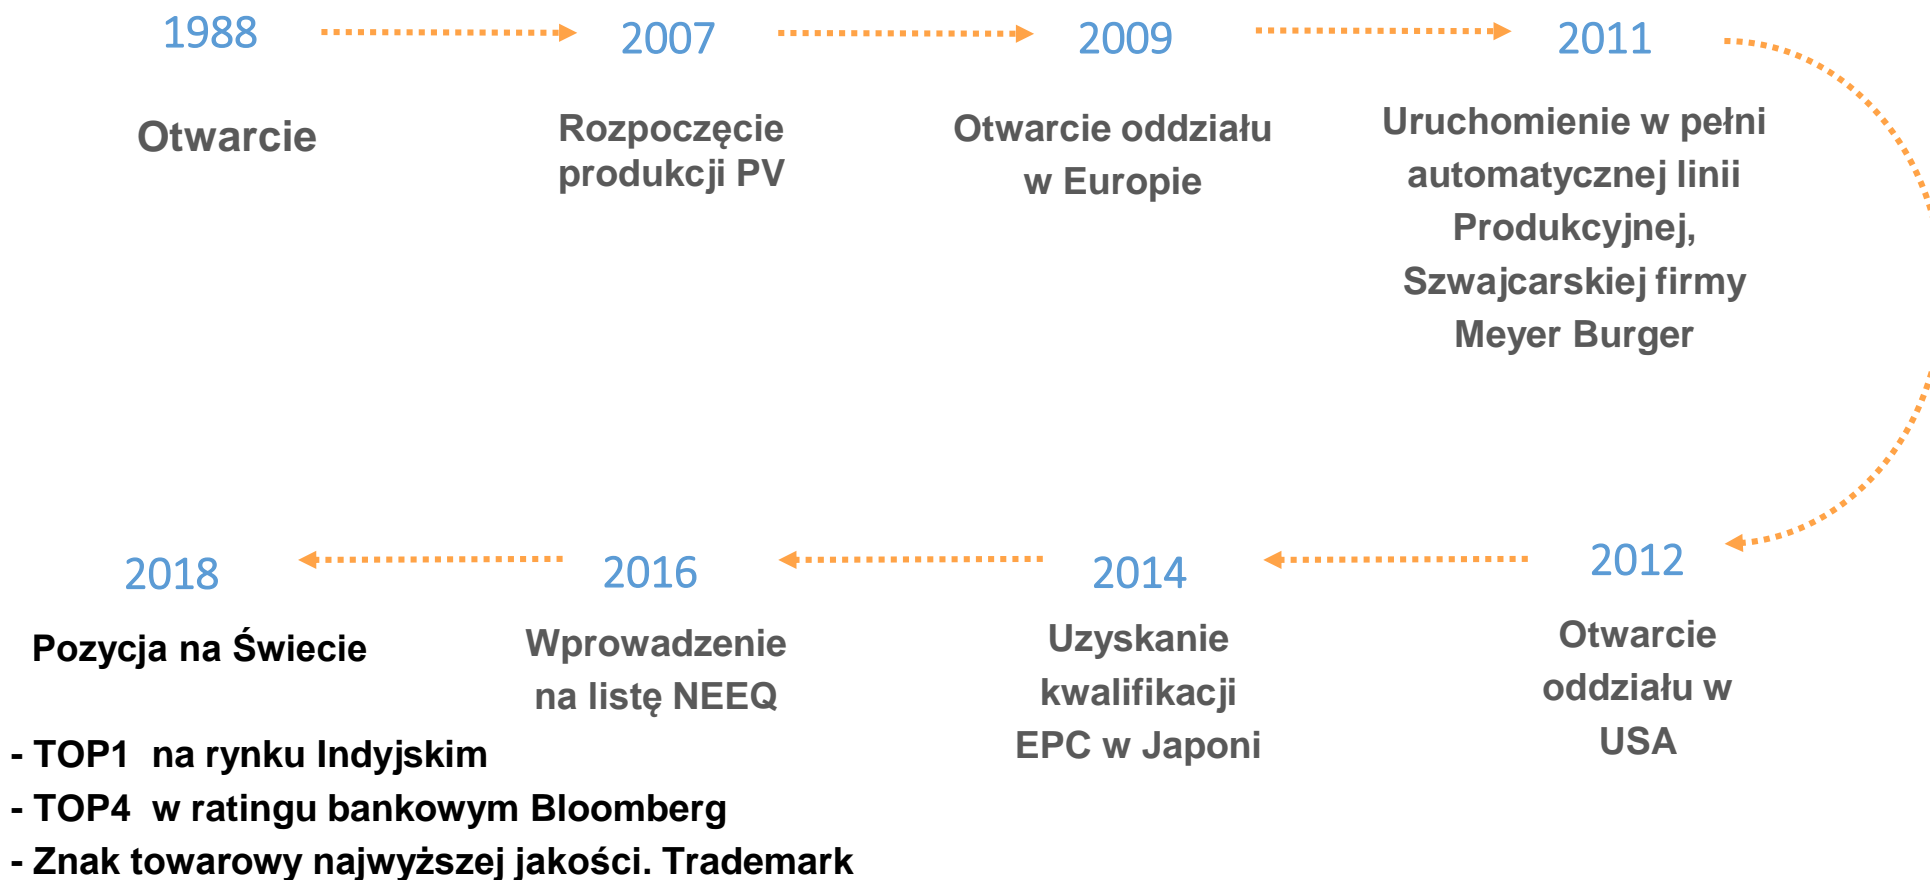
1988

Otwarcie

2007

Rozpoczęcie produkcji PV

2009

Otwarcie oddziału w Europie

2011

Uruchomienie w pełni automatycznej linii Produkcyjnej, Szwajcarskiej firmy Meyer Burger

2012

Otwarcie oddziału w USA

2014

Uzyskanie kwalifikacji EPC w Japoni

2016

Wprowadzenie na listę NEEQ

2018

Pozycja na Świecie

- TOP1 na rynku Indyjskim
- TOP4 w ratingu bankowym Bloomberg
- Znak towarowy najwyższej jakości. Trademark